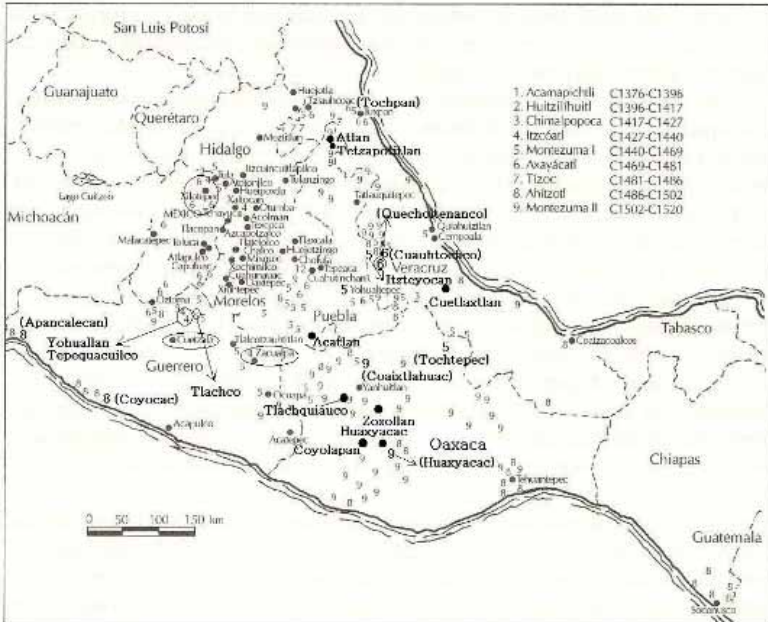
San Luis Potosí

Guanajuato

Querétaro

Hidalgo

Michoacán

Morelos

Puebla

Veracruz

Guerrero

Oaxaca

Tabasco

Chiapas

Guatemala

1. Acamapichtli C1376-C1396
2. Huitzilihuitl C1396-C1417
3. Chimalpopoca C1417-C1427
4. Itzcóatl C1427-C1440
5. Montezuma I C1440-C1469
6. Axayácatl C1469-C1481
7. Tízoc C1481-C1486
8. Ahítzotl C1486-C1502
9. Montezuma II C1502-C1520

(Tochpan)

Atlan

Tetzapotitlan

(Quechoktenancol)

(Cuauhtochcon)

Itztcyocan

Cuetlaxtlan

(Apancalecan)

Yohuallan

Tepoquacuilco

Tlachco

Acatlan

(Tochtepec)

(Coaixtlahuac)

Tlachquiauco

Zozollan

Huaxyacac

Coyolapan

(Huaxyacac)

8 (Coyocac)

Huejutla

Tuxpan

Mextitlan

Tulancingo

Xilotepec

Actopan

Huejotzingo

Xaltocan

Otumba

Acolman

Texcoco

MÉXICO

Tlacopan

Azcapotzalco

Malacatepec

Toluca

Tlatelolco

Chalco

Atlapulco

Xochimilco

Tlaxcala

Huexotzingo

Cholula

Tepeaca

Cuauhtinchan

Papantla

Tlatlauquitepec

Quiahuiztlan

Cempoala

Yohualtepec

Oztoma

Cuetzalan

Tlalcozauhtitlan

Zacualpa

Ocuapa

Yanhuitlan

Acapulco

Coatzacoalcos

Tehuantepec

Soconusco

Lago Cuitzeo

Tepoztlan

Cuernavaca

0 50 100 150 km